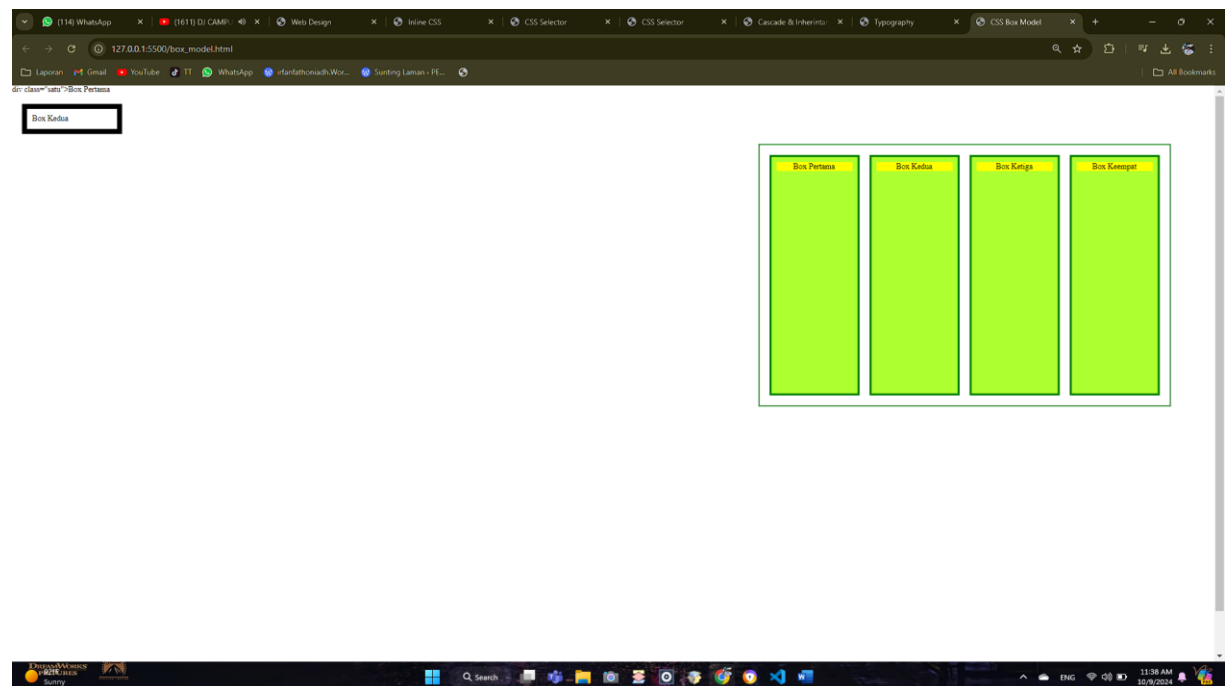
(114) WhatsApp ×
(1611) DJ CAMP ×
Web Design ×
Inline CSS ×
CSS Selector ×
CSS Selector ×
Cascade & Inheritan ×
Typography ×
CSS Box Model ×
+

127.0.0.1:5500/box_model.html

Laporan Gmail YouTube TT WhatsApp irfanfathoniadh.Wor... Sunting Laman ‹ PE...
All Bookmarks

div class="satu">Box Pertama

Box Kedua

Box Pertama

Box Kedua

Box Ketiga

Box Keempat

Sunny

Search

ENG
11:38 AM
10/9/2024